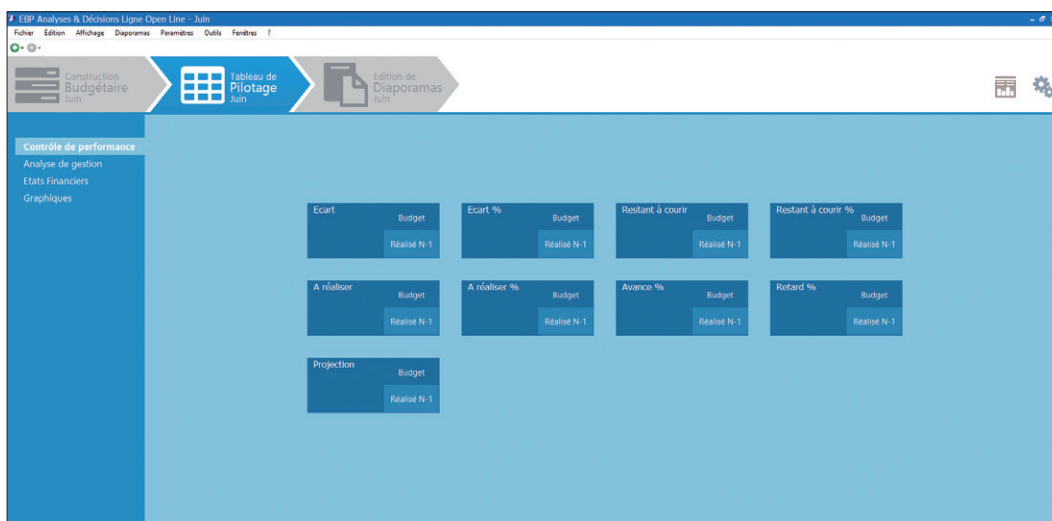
EBP Analyses & Décisions Ligne Open Line - Juin

Fichier Edition Affichage Diaporamas Paramètres Outils Fenêtres ?

Construction Budgétaire Juin

Tableau de Pilotage Juin

Edition de Diaporamas Juin

Contrôle de performance
Analyse de gestion
Etats Financiers
Graphiques

Ecart
Budget
Réalisé N-1

Ecart %
Budget
Réalisé N-1

Restant à courir
Budget
Réalisé N-1

Restant à courir %
Budget
Réalisé N-1

A réaliser
Budget
Réalisé N-1

A réaliser %
Budget
Réalisé N-1

Avance %
Budget
Réalisé N-1

Retard %
Budget
Réalisé N-1

Projection
Budget
Réalisé N-1